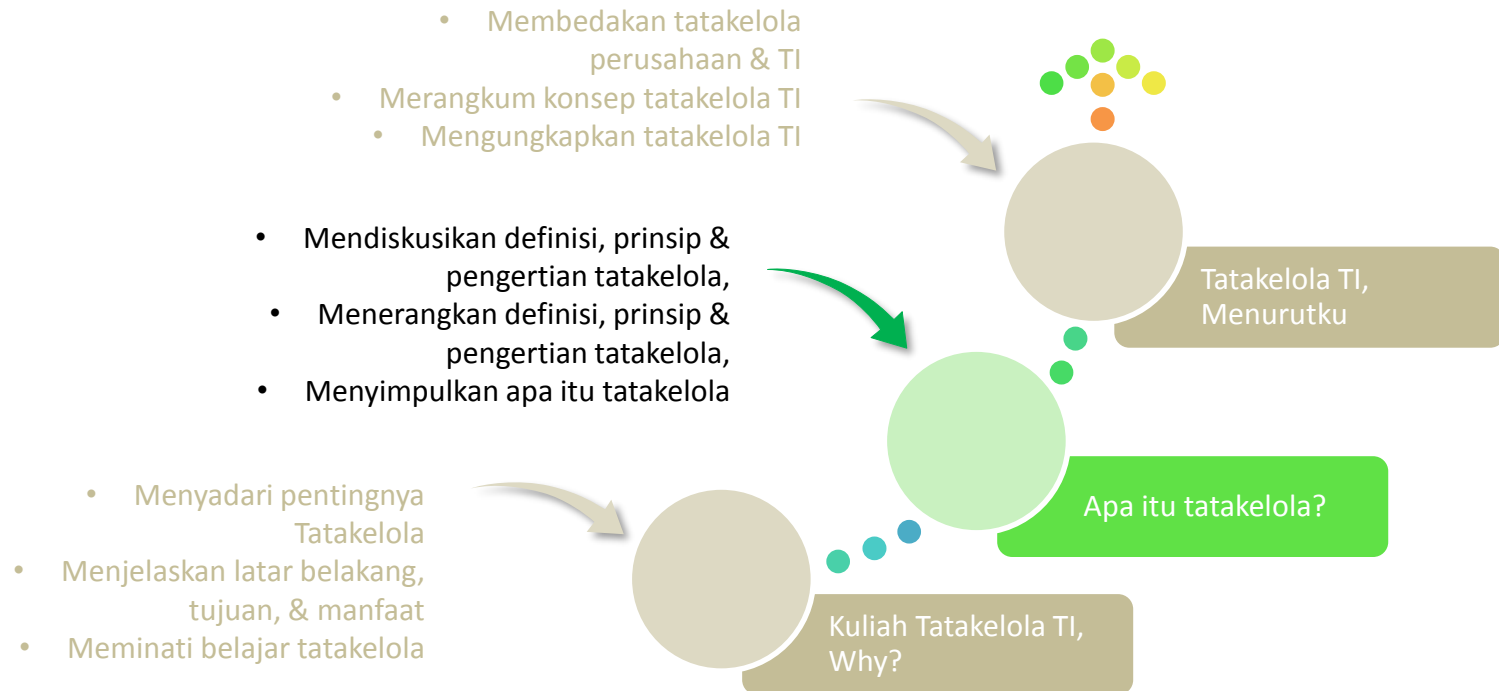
- Membedakan tatakelola perusahaan & TI
- Merangkum konsep tatakelola TI
- Mengungkapkan tatakelola TI

Tatakelola TI, Menurutku

- Mendiskusikan definisi, prinsip & pengertian tatakelola,
- Menerangkan definisi, prinsip & pengertian tatakelola,
- Menyimpulkan apa itu tatakelola

Apa itu tatakelola?

- Menyadari pentingnya Tatakelola
- Menjelaskan latar belakang, tujuan, & manfaat
- Meminati belajar tatakelola

Kuliah Tatakelola TI, Why?